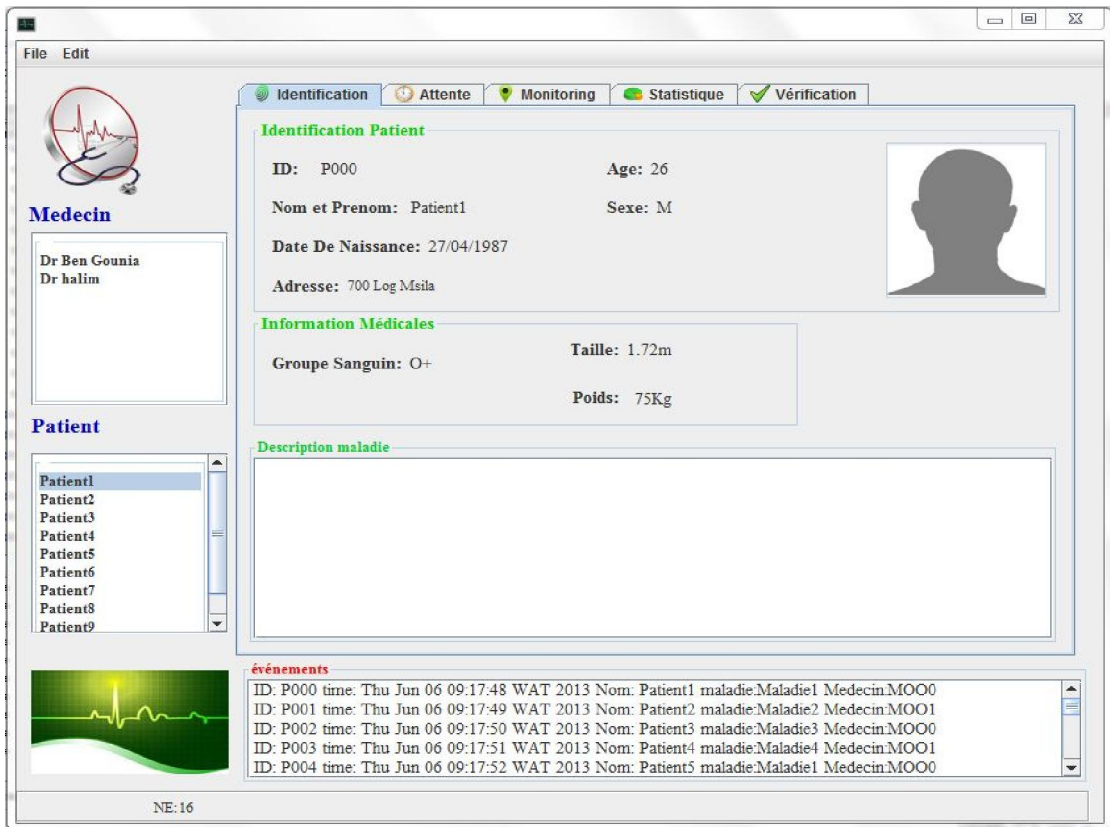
File Edit

Identification | Attente | Monitoring | Statistique | Vérification

Medecin

Dr Ben Gounia
Dr halim

Patient

Patient1
Patient2
Patient3
Patient4
Patient5
Patient6
Patient7
Patient8
Patient9

Identification Patient

ID: P000

Age: 26

Nom et Prenom: Patient1

Sexe: M

Date De Naissance: 27/04/1987

Adresse: 700 Log Msila

Information Médicales

Groupe Sanguin: O+

Taille: 1.72m

Poids: 75Kg

Description maladie

événements

ID: P000 time: Thu Jun 06 09:17:48 WAT 2013 Nom: Patient1 maladie:Maladie1 Medecin:MOO0
ID: P001 time: Thu Jun 06 09:17:49 WAT 2013 Nom: Patient2 maladie:Maladie2 Medecin:MOO1
ID: P002 time: Thu Jun 06 09:17:50 WAT 2013 Nom: Patient3 maladie:Maladie3 Medecin:MOO0
ID: P003 time: Thu Jun 06 09:17:51 WAT 2013 Nom: Patient4 maladie:Maladie4 Medecin:MOO1
ID: P004 time: Thu Jun 06 09:17:52 WAT 2013 Nom: Patient5 maladie:Maladie1 Medecin:MOO0

NE:16